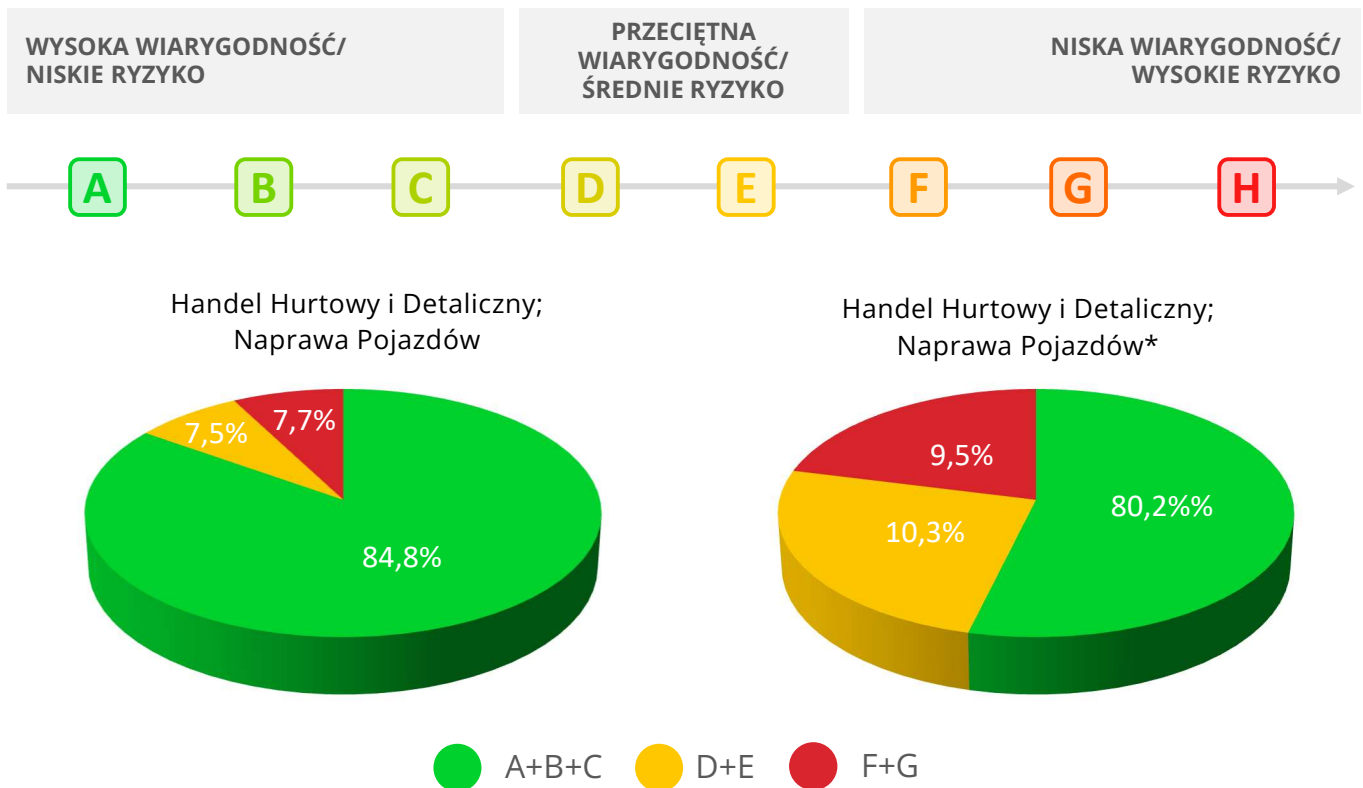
WYSOKA WIARYGODNOŚĆ/ NISKIE RYZYKO

PRZECIĘTNA WIARYGODNOŚĆ/ ŚREDNIE RYZYKO

NISKA WIARYGODNOŚĆ/ WYSOKIE RYZYKO

A B C D E F G H

Handel Hurtowy i Detaliczny; Naprawa Pojazdów

7,7%
7,5%
84,8%

Handel Hurtowy i Detaliczny; Naprawa Pojazdów*

9,5%
10,3%
80,2%%

A+B+C D+E F+G